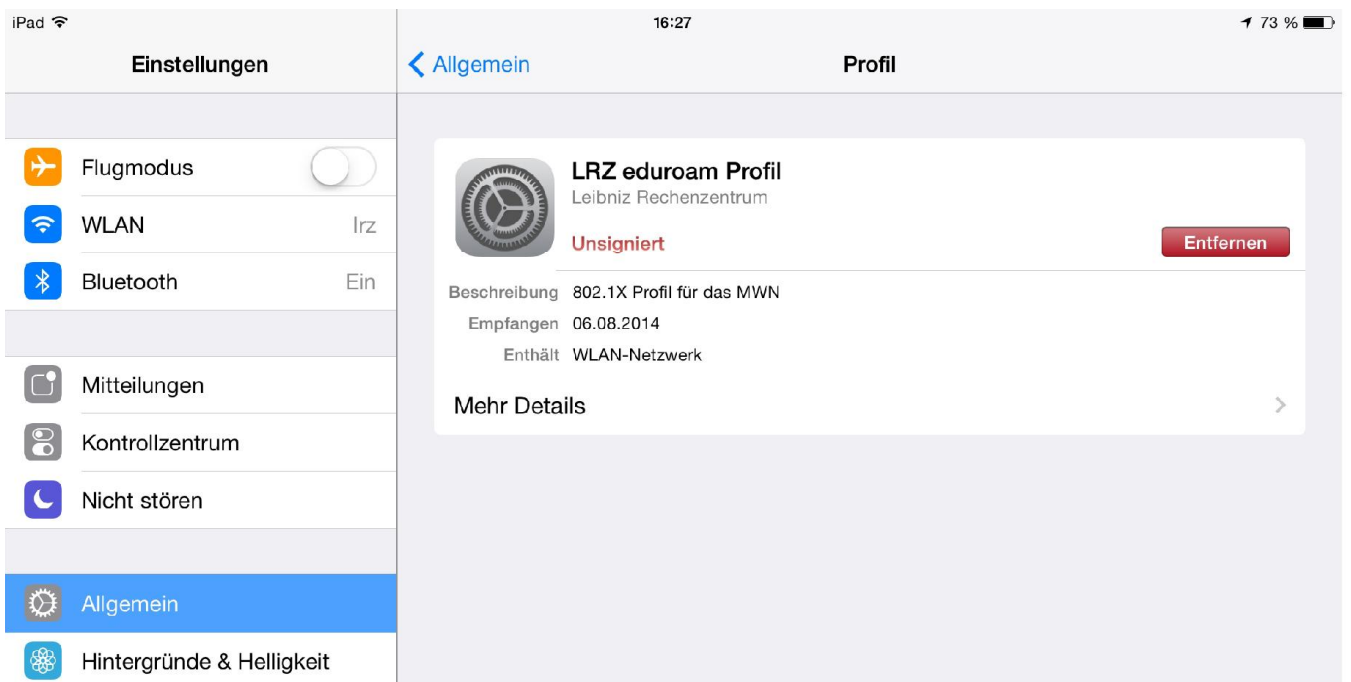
iPad
16:27
73 %

Einstellungen

Flugmodus
WLAN Irz
Bluetooth Ein

Mitteilungen
Kontrollzentrum
Nicht stören

Allgemein
Hintergründe & Helligkeit

Allgemein
Profil

LRZ eduroam Profil
Leibniz Rechenzentrum
Unsigniert
Entfernen

Beschreibung 802.1X Profil für das MWN
Empfangen 06.08.2014
Enthält WLAN-Netzwerk

Mehr Details